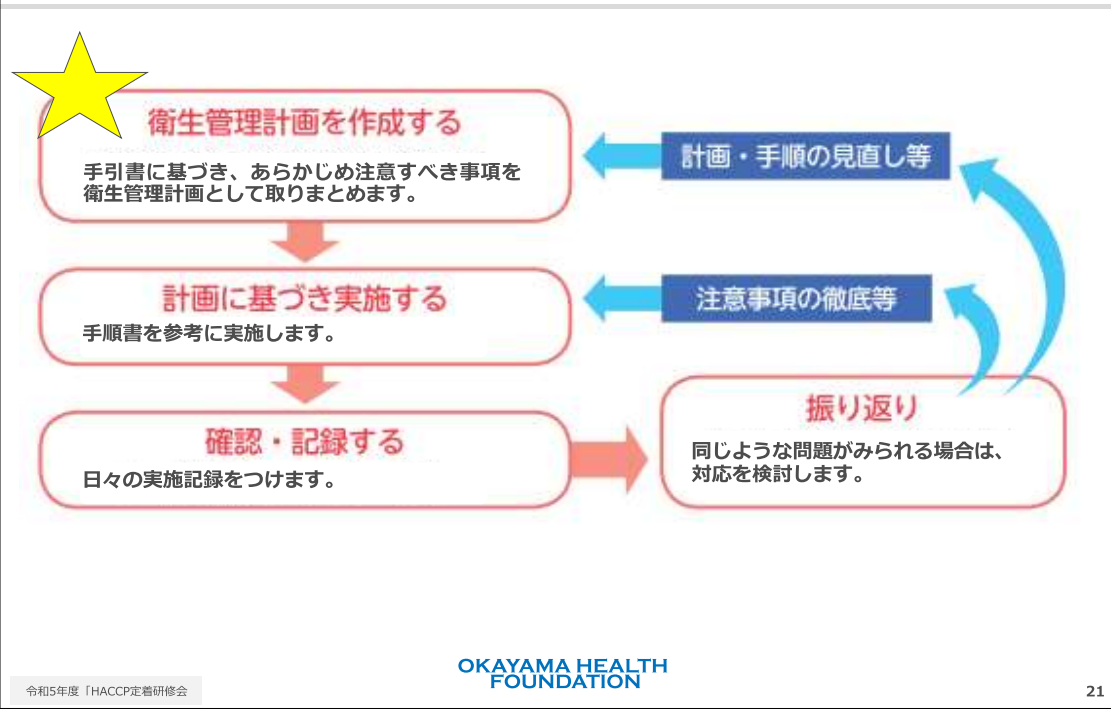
衛生管理計画を作成する

手引書に基づき、あらかじめ注意すべき事項を衛生管理計画として取りまとめます。

計画・手順の見直し等

計画に基づき実施する

手順書を参考に実施します。

注意事項の徹底等

確認・記録する

日々の実施記録をつけます。

振り返り

同じような問題がみられる場合は、対応を検討します。

令和5年度『HACCP定着研修会

OKAYAMA HEALTH FOUNDATION

21